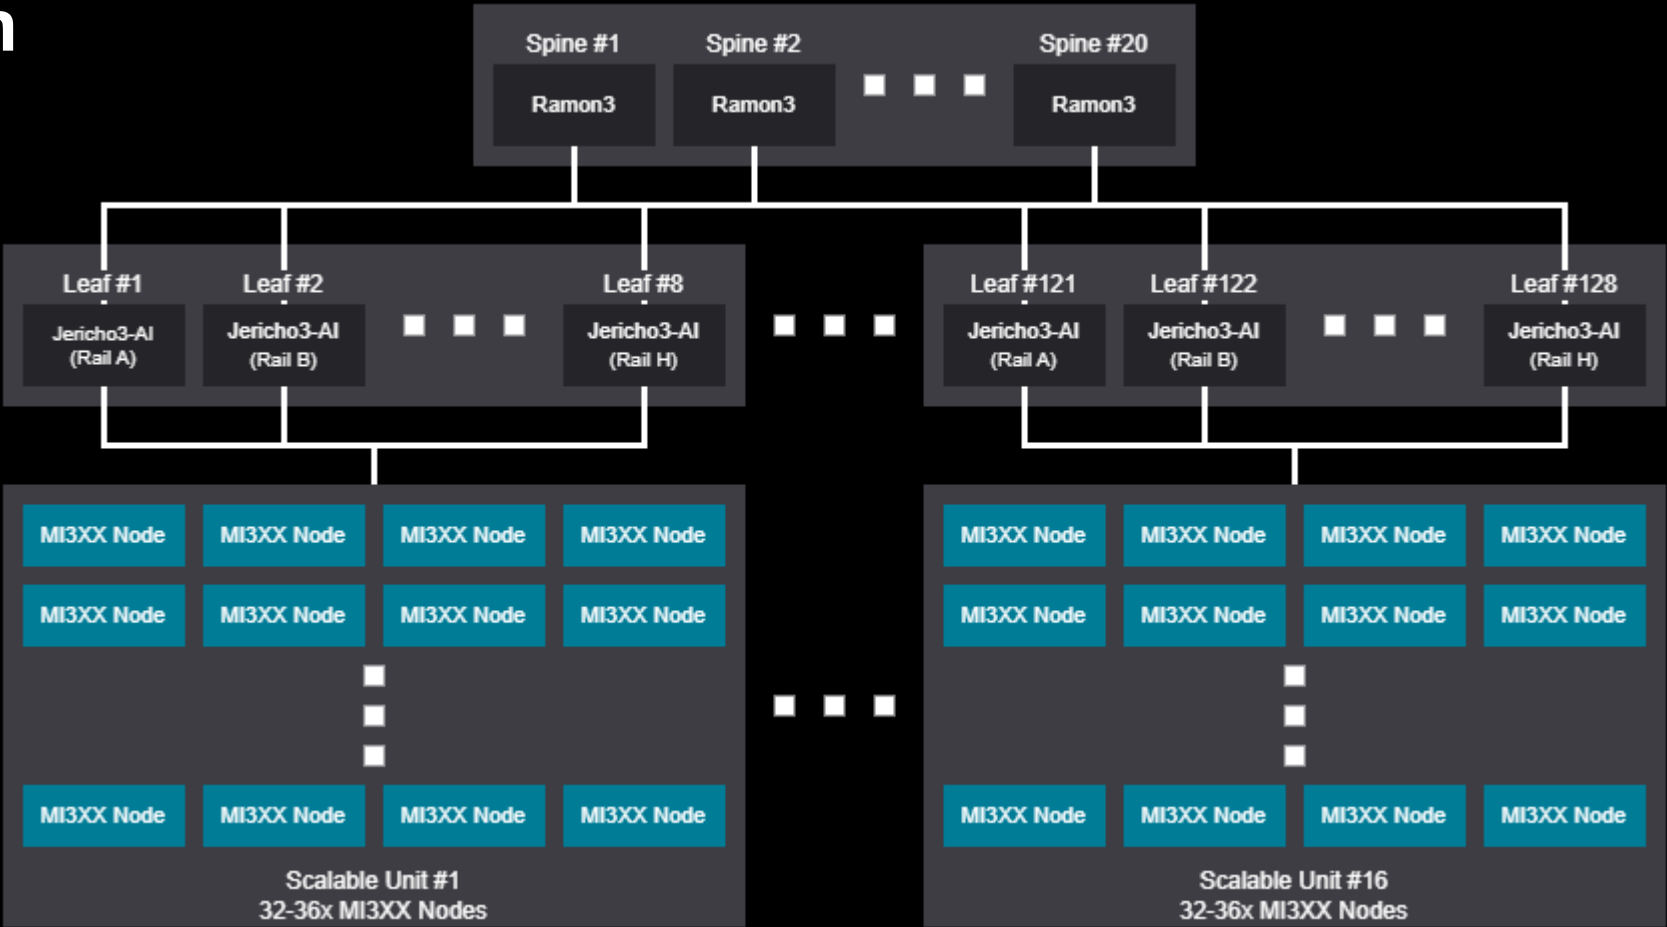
Spine #1
Ramon3

Spine #2
Ramon3

Spine #20
Ramon3

Leaf #1
Jericho3-AI (Rail A)

Leaf #2
Jericho3-AI (Rail B)

Leaf #8
Jericho3-AI (Rail H)

Leaf #121
Jericho3-AI (Rail A)

Leaf #122
Jericho3-AI (Rail B)

Leaf #128
Jericho3-AI (Rail H)

| MI3XX Node | MI3XX Node | MI3XX Node | MI3XX Node |
|---|---|---|---|
| MI3XX Node | MI3XX Node | MI3XX Node | MI3XX Node |
| MI3XX Node | MI3XX Node | MI3XX Node | MI3XX Node |

Scalable Unit #1
32-36x MI3XX Nodes

| MI3XX Node | MI3XX Node | MI3XX Node | MI3XX Node |
|---|---|---|---|
| MI3XX Node | MI3XX Node | MI3XX Node | MI3XX Node |
| MI3XX Node | MI3XX Node | MI3XX Node | MI3XX Node |

Scalable Unit #16
32-36x MI3XX Nodes